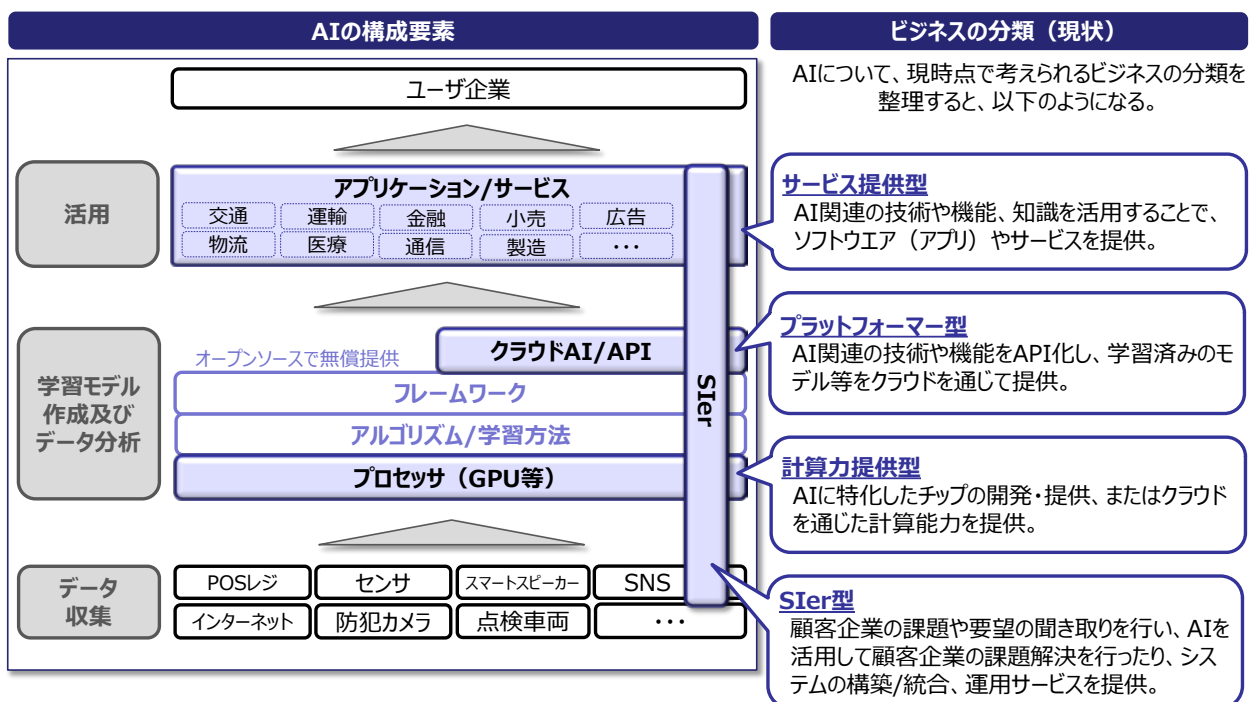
AIの構成要素

ユーザ企業

活用

アプリケーション/サービス

| 交通 | 運輸 | 金融 | 小売 | 広告 |
|---|---|---|---|---|
| 物流 | 医療 | 通信 | 製造 | ・・・ |

学習モデル作成及びデータ分析

オープンソースで無償提供

クラウドAI/API

フレームワーク

アルゴリズム/学習方法

プロセッサ（GPU等）

SIer

データ収集

| POSレジ | センサ | スマートスピーカー | SNS |
|---|---|---|---|
| インターネット | 防犯カメラ | 点検車両 | ・・・ |

ビジネスの分類（現状）

AIについて、現時点で考えられるビジネスの分類を整理すると、以下のようになる。

サービス提供型
AI関連の技術や機能、知識を活用することで、ソフトウエア（アプリ）やサービスを提供。

プラットフォーマー型
AI関連の技術や機能をAPI化し、学習済みのモデル等をクラウドを通じて提供。

計算力提供型
AIに特化したチップの開発・提供、またはクラウドを通じた計算能力を提供。

SIer型
顧客企業の課題や要望の聞き取りを行い、AIを活用して顧客企業の課題解決を行ったり、システムの構築/統合、運用サービスを提供。